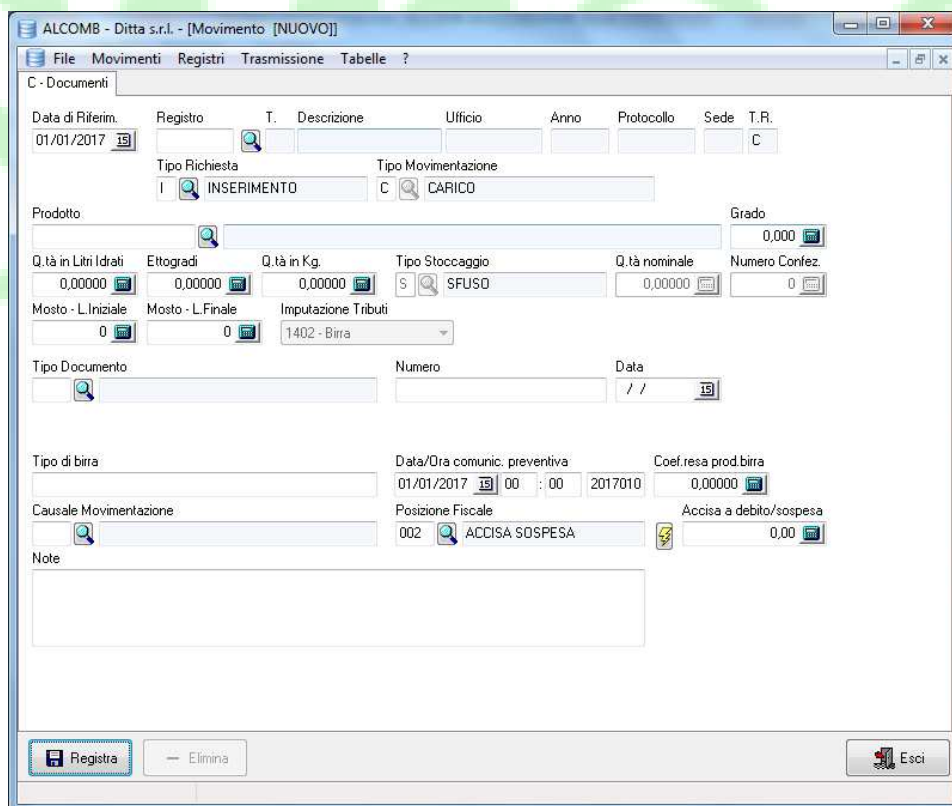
ALCOMB - Ditta s.r.l. - [Movimento [NUOVO]]

File Movimenti Registri Trasmissione Tabelle ?

C - Documenti

Data di Riferim. 01/01/2017 15
Registro
T.
Descrizione
Ufficio
Anno
Protocollo
Sede
T.R. C

Tipo Richiesta I INSERIMENTO
Tipo Movimentazione C CARICO

Prodotto
Grado 0,000

Q.tà in Litri Idrati 0,00000
Ettogradi 0,00000
Q.tà in Kg. 0,00000
Tipo Stoccaggio S SFUSO
Q.tà nominale 0,00000
Numero Confez. 0

Mosto - L.Iniziale 0
Mosto - L.Finale 0
Imputazione Tributi 1402 - Birra

Tipo Documento
Numero
Data / / 15

Tipo di birra
Data/Ora comunic. preventiva 01/01/2017 15 00 : 00 2017010
Coef.resa prod.birra 0,00000

Causale Movimentazione
Posizione Fiscale 002 ACCISA SOSPESA
Accisa a debito/sospesa 0,00

Note

Registra
Elimina
Esci